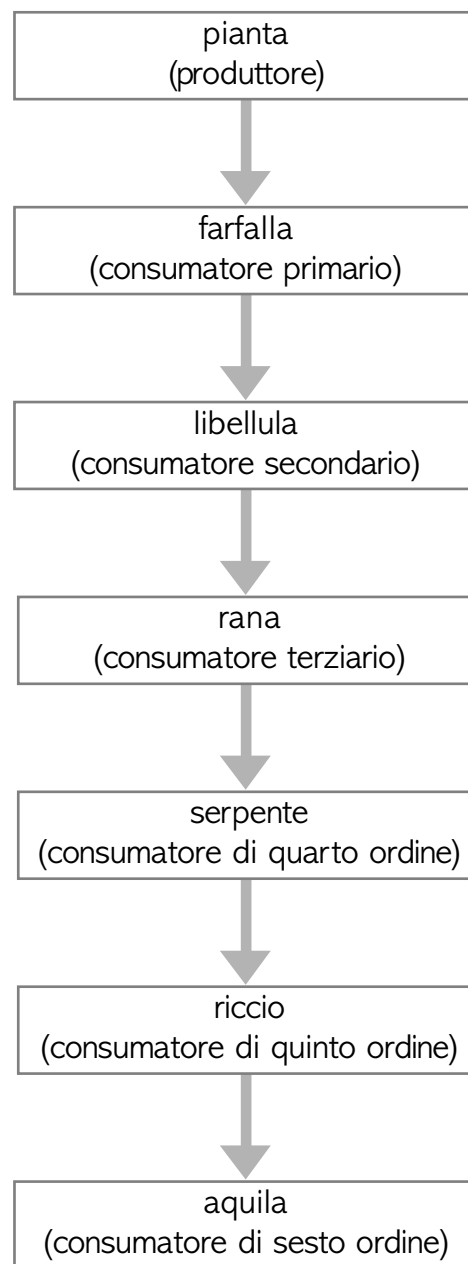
pianta
(produttore)

farfalla
(consumatore primario)

libellula
(consumatore secondario)

rana
(consumatore terziario)

serpente
(consumatore di quarto ordine)

riccio
(consumatore di quinto ordine)

aquila
(consumatore di sesto ordine)